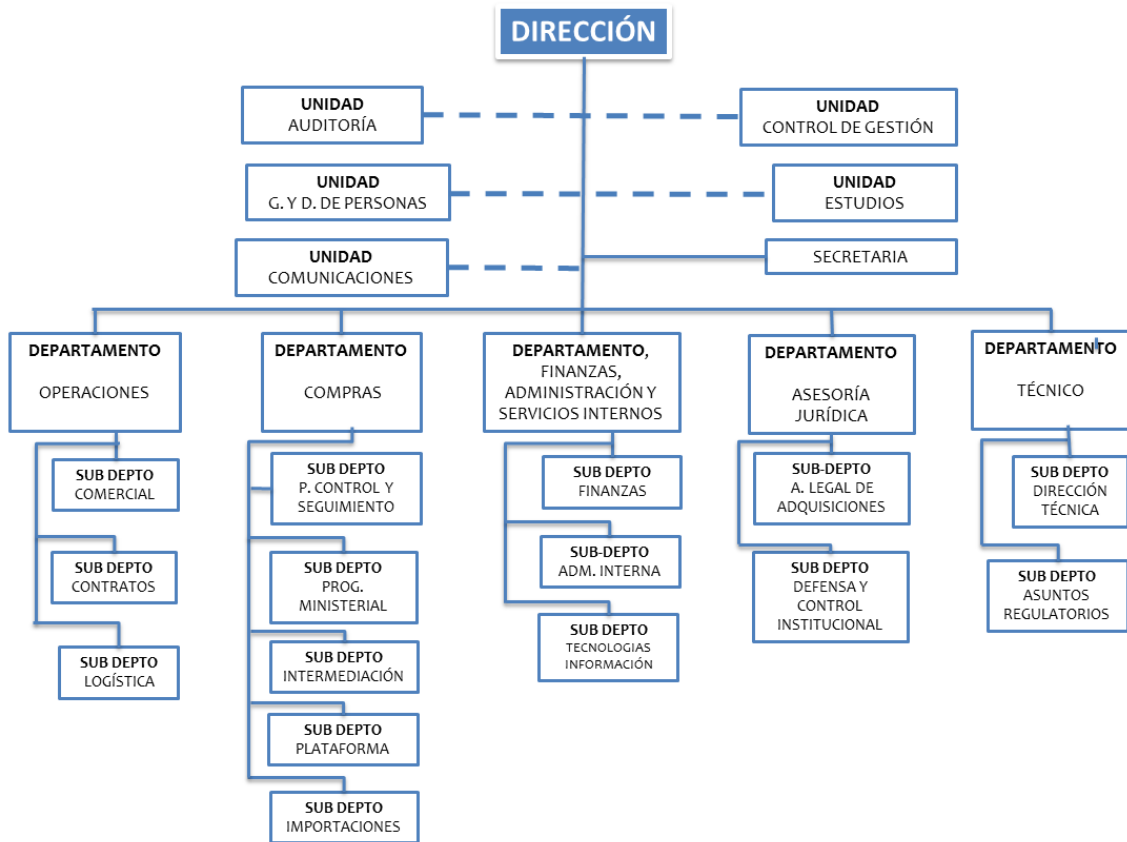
DIRECCIÓN

UNIDAD
AUDITORÍA

UNIDAD
CONTROL DE GESTIÓN

UNIDAD
G. Y D. DE PERSONAS

UNIDAD
ESTUDIOS

UNIDAD
COMUNICACIONES

SECRETARIA

DEPARTAMENTO
OPERACIONES

SUB DEPTO
COMERCIAL

SUB DEPTO
CONTRATOS

SUB DEPTO
LOGÍSTICA

DEPARTAMENTO
COMPRAS

SUB DEPTO
P. CONTROL Y SEGUIMIENTO

SUB DEPTO
PROG. MINISTERIAL

SUB DEPTO
INTERMEDIACIÓN

SUB DEPTO
PLATAFORMA

SUB DEPTO
IMPORTACIONES

DEPARTAMENTO,
FINANZAS, ADMINISTRACIÓN Y SERVICIOS INTERNOS

SUB DEPTO
FINANZAS

SUB-DEPTO
ADM. INTERNA

SUB DEPTO
TECNOLOGIAS INFORMACIÓN

DEPARTAMENTO
ASESORÍA JURÍDICA

SUB-DEPTO
A. LEGAL DE ADQUISICIONES

SUB DEPTO
DEFENSA Y CONTROL INSTITUCIONAL

DEPARTAMENTO
TÉCNICO

SUB DEPTO
DIRECCIÓN TÉCNICA

SUB DEPTO
ASUNTOS REGULATORIOS